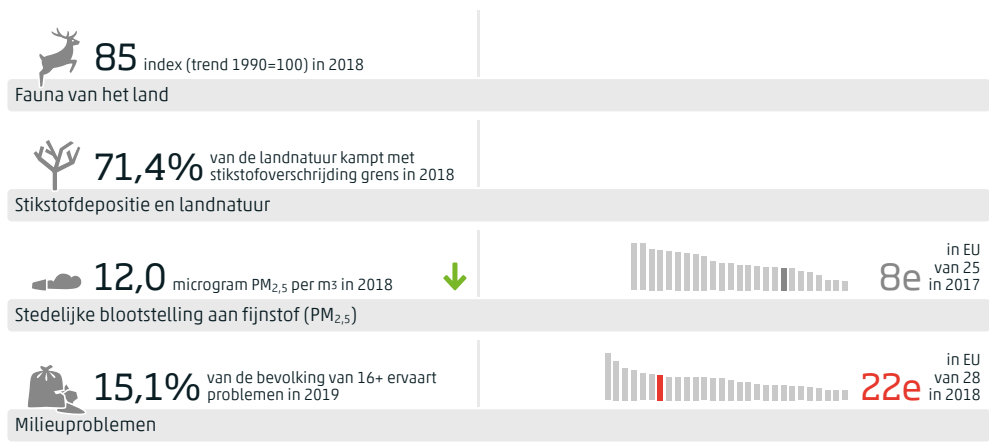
85 index (trend 1990=100) in 2018

Fauna van het land

71,4% van de landnatuur kampt met stikstofoverschrijding grens in 2018

Stikstofdepositie en landnatuur

12,0 microgram $PM_{2,5}$ per $m^3$ in 2018

8e in EU van 25 in 2017

Stedelijke blootstelling aan fijnstof ($PM_{2,5}$)

15,1% van de bevolking van 16+ ervaart problemen in 2019

22e in EU van 28 in 2018

Milieuproblemen